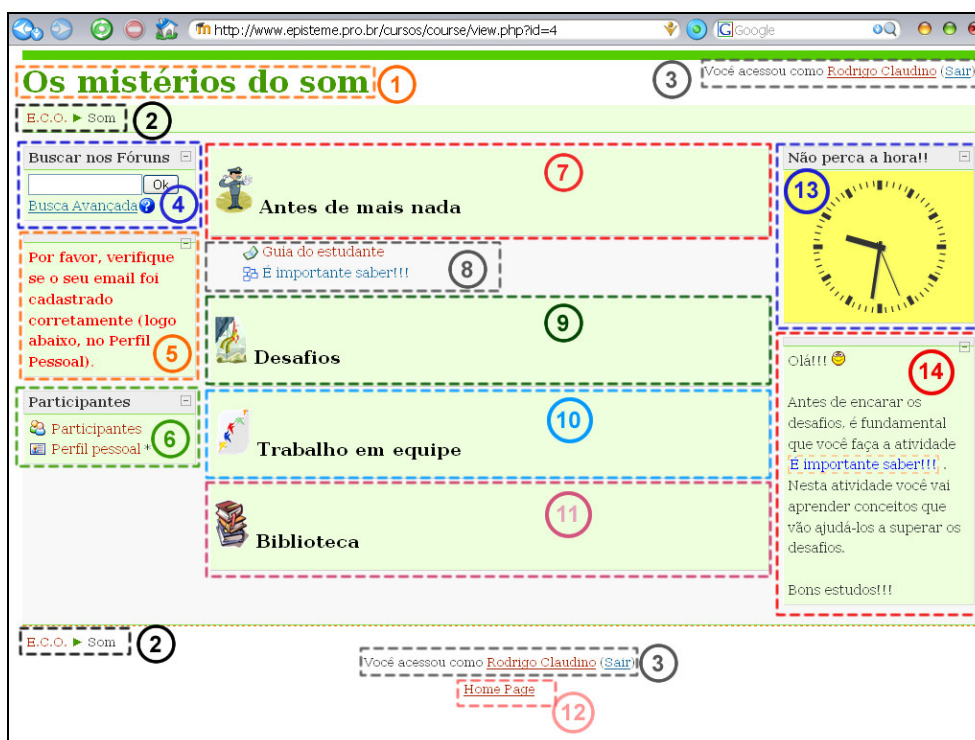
http://www.episteme.pro.br/cursos/course/view.php?id=4

Google

Os mistérios do som 1

3 Você acessou como Rodrigo Claudino (Sair)

E.C.O. ► Som 2

Buscar nos Fóruns

Ok

Busca Avançada 4

Por favor, verifique se o seu email foi cadastrado corretamente (logo abaixo, no Perfil Pessoal). 5

Participantes

Participantes

Perfil pessoal 6

7

Antes de mais nada

Guia do estudante

É importante saber!!! 8

9

Desafios

10

Trabalho em equipe

11

Biblioteca

Não perca a hora!!

13

Olá!!! 14

Antes de encarar os desafios, é fundamental que você faça a atividade É importante saber!!! . Nesta atividade você vai aprender conceitos que vão ajudá-los a superar os desafios.

Bons estudos!!!

E.C.O. ► Som 2

Você acessou como Rodrigo Claudino (Sair) 3

Home Page

12